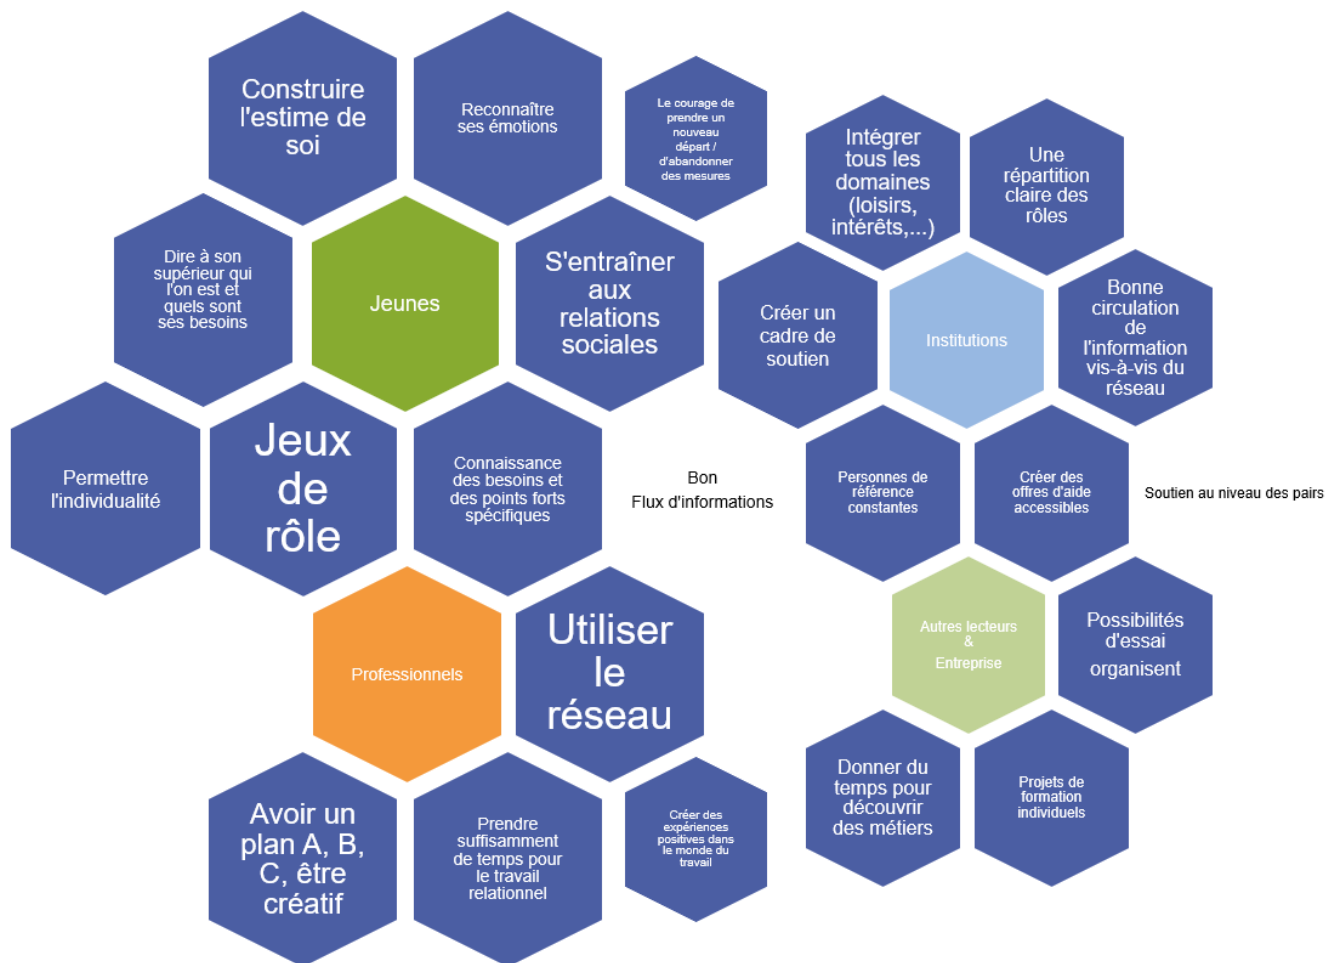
Construire l'estime de soi

Reconnaître ses émotions

Le courage de prendre un nouveau départ / d'abandonner des mesures

Intégrer tous les domaines (loisirs, intérêts,...)

Une répartition claire des rôles

Dire à son supérieur qui l'on est et quels sont ses besoins

Jeunes

S'entraîner aux relations sociales

Créer un cadre de soutien

Institutions

Bonne circulation de l'information vis-à-vis du réseau

Permettre l'individualité

Jeux de rôle

Connaissance des besoins et des points forts spécifiques

Bon
Flux d'informations

Personnes de référence constantes

Créer des offres d'aide accessibles

Soutien au niveau des pairs

Professionnels

Utiliser le réseau

Autres lecteurs & Entreprise

Possibilités d'essai organisent

Donner du temps pour découvrir des métiers

Projets de formation individuels

Avoir un plan A, B, C, être créatif

Prendre suffisamment de temps pour le travail relationnel

Créer des expériences positives dans le monde du travail